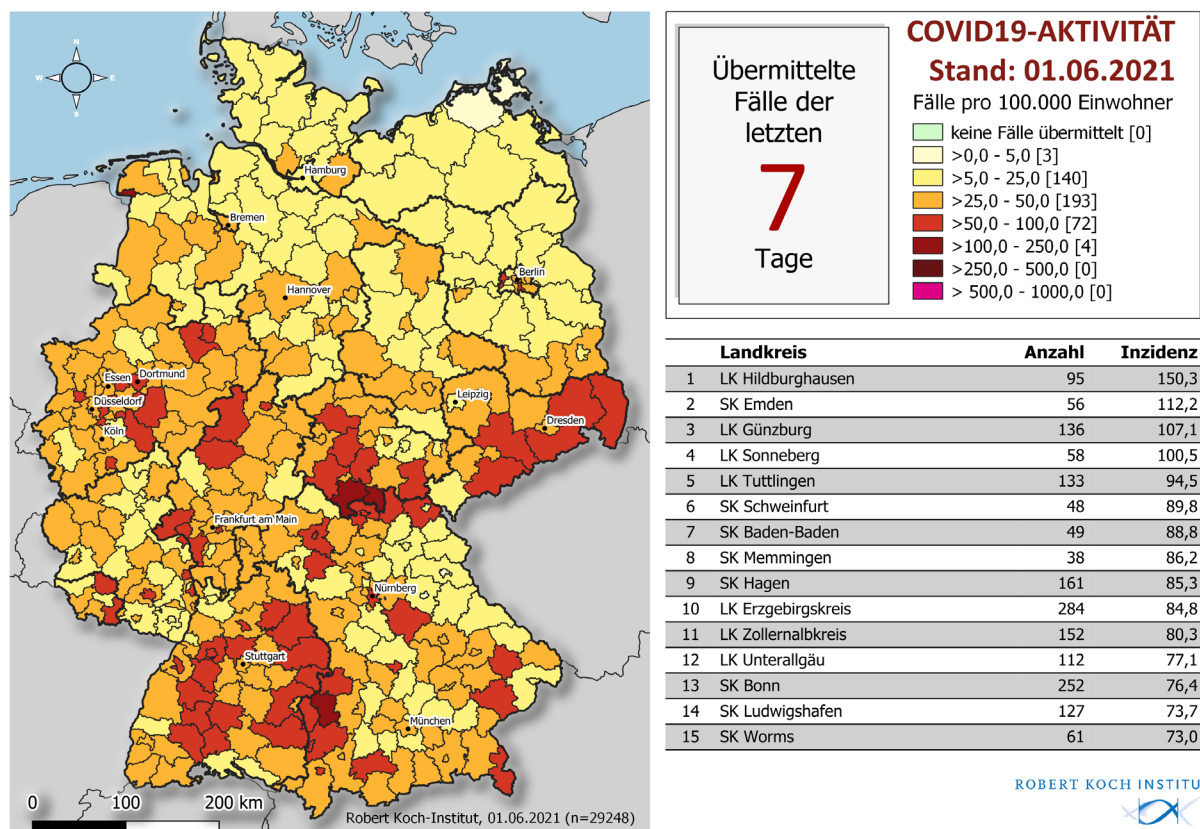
N
W
E
S

Hamburg
Bremen
Berlin
Hannover
Essen
Dortmund
Düsseldorf
Leipzig
Dresden
Köln
Frankfurt am Main
Nürnberg
Stuttgart
München

0
100
200 km

Robert Koch-Institut, 01.06.2021 (n=29248)

Übermittelte Fälle der letzten
7
Tage

COVID19-AKTIVITÄT
Stand: 01.06.2021
Fälle pro 100.000 Einwohner
keine Fälle übermittelt [0]
>0,0 - 5,0 [3]
>5,0 - 25,0 [140]
>25,0 - 50,0 [193]
>50,0 - 100,0 [72]
>100,0 - 250,0 [4]
>250,0 - 500,0 [0]
> 500,0 - 1000,0 [0]

| | Landkreis | Anzahl | Inzidenz |
|---|---|---|---|
| 1 | LK Hildburghausen | 95 | 150,3 |
| 2 | SK Emden | 56 | 112,2 |
| 3 | LK Günzburg | 136 | 107,1 |
| 4 | LK Sonneberg | 58 | 100,5 |
| 5 | LK Tuttlingen | 133 | 94,5 |
| 6 | SK Schweinfurt | 48 | 89,8 |
| 7 | SK Baden-Baden | 49 | 88,8 |
| 8 | SK Memmingen | 38 | 86,2 |
| 9 | SK Hagen | 161 | 85,3 |
| 10 | LK Erzgebirgskreis | 284 | 84,8 |
| 11 | LK Zollernalbkreis | 152 | 80,3 |
| 12 | LK Unterallgäu | 112 | 77,1 |
| 13 | SK Bonn | 252 | 76,4 |
| 14 | SK Ludwigshafen | 127 | 73,7 |
| 15 | SK Worms | 61 | 73,0 |

ROBERT KOCH INSTITUT